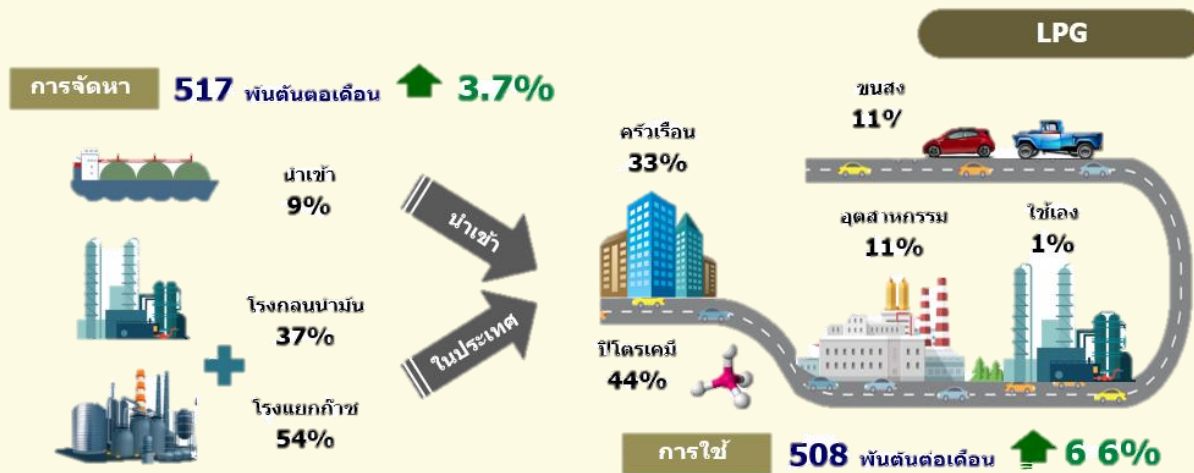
LPG

การจัดหา 517 พันตันต่อเดือน 3.7%

นำเข้า
9%

โรงกลั่นน้ำมัน
37%

โรงแยกก๊าซ
54%

นำเข้า

ในประเทศ

ครัวเรือน
33%

ขนส่ง
11%

อุตสาหกรรม
11%

ใช้เอง
1%

ปิโตรเคมี
44%

การใช้ 508 พันตันต่อเดือน 6.6%